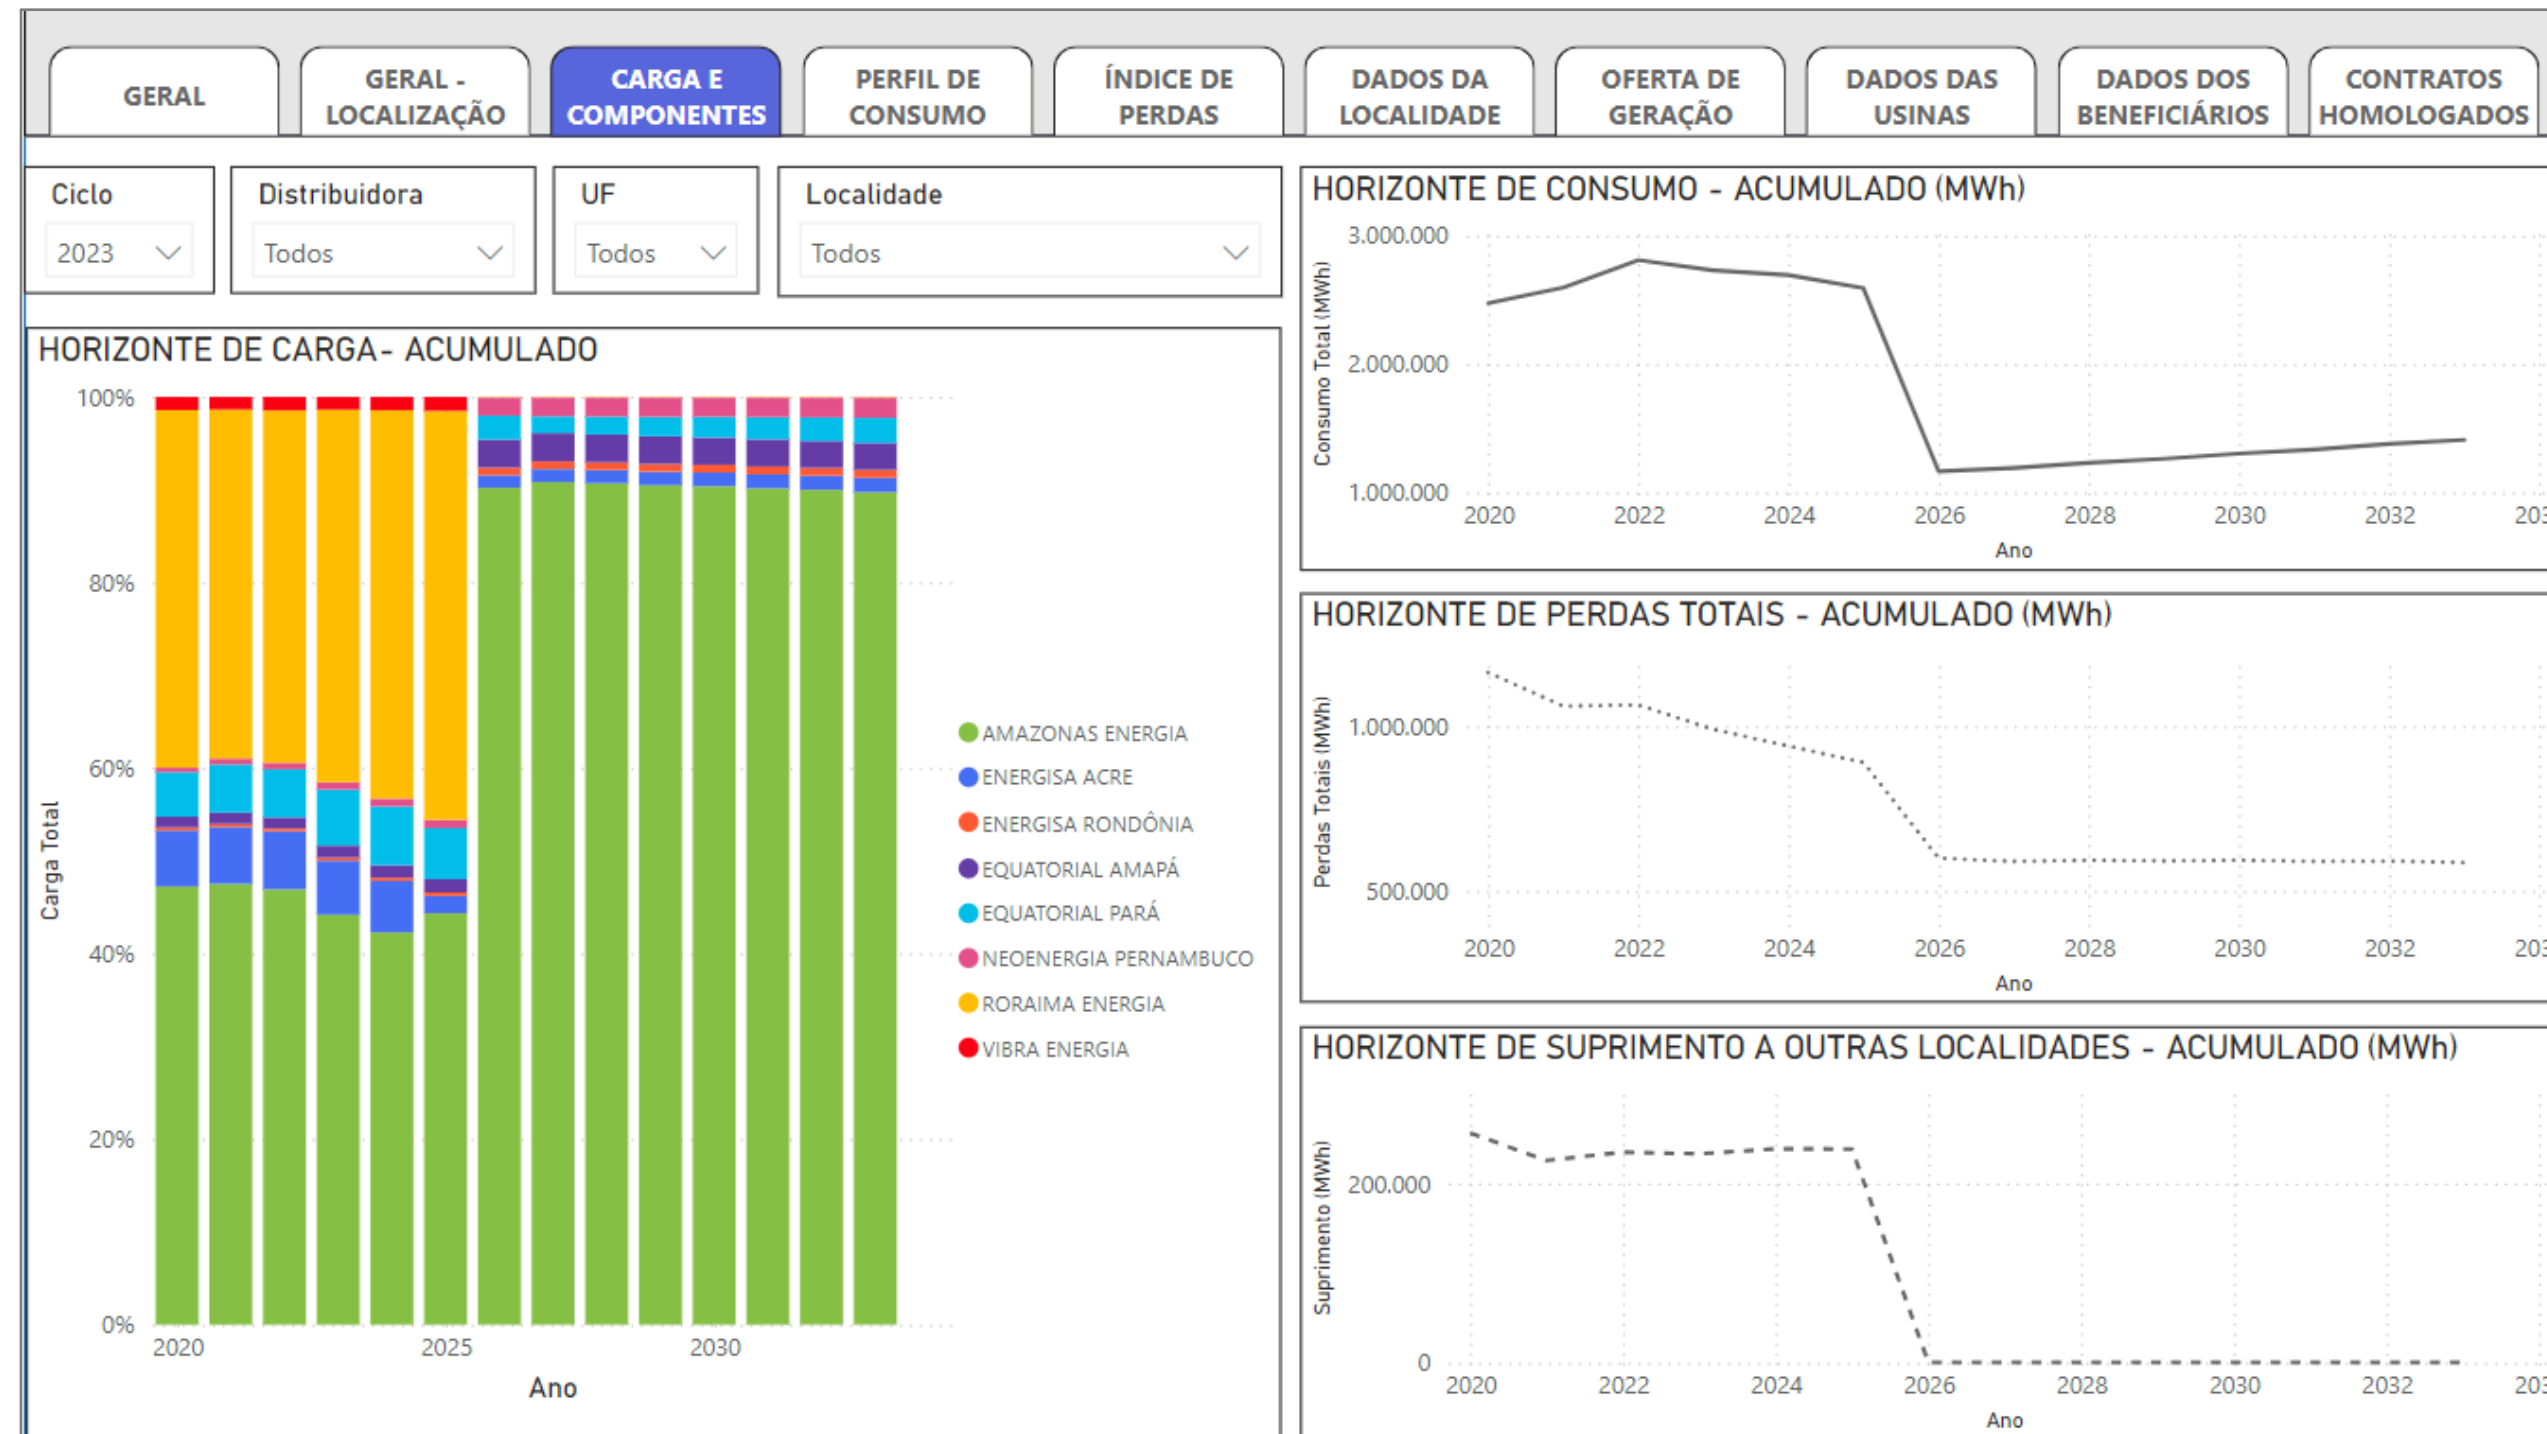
GERAL | GERAL - LOCALIZAÇÃO | CARGA E COMPONENTES | PERFIL DE CONSUMO | ÍNDICE DE PERDAS | DADOS DA LOCALIDADE | OFERTA DE GERAÇÃO | DADOS DAS USINAS | DADOS DOS BENEFICIÁRIOS | CONTRATOS HOMOLOGADOS

Ciclo
2023

Distribuidora
Todos

UF
Todos

Localidade
Todos

HORIZONTE DE CARGA- ACUMULADO

100%
80%
60%
40%
20%
0%
Carga Total
2020
2025
2030
Ano

AMAZONAS ENERGIA
ENERGISA ACRE
ENERGISA RONDÔNIA
EQUATORIAL AMAPÁ
EQUATORIAL PARÁ
NEOENERGIA PERNAMBUCO
RORAIMA ENERGIA
VIBRA ENERGIA

HORIZONTE DE CONSUMO - ACUMULADO (MWh)

3.000.000
2.000.000
1.000.000
Consumo Total (MWh)
2020 2022 2024 2026 2028 2030 2032 203
Ano

HORIZONTE DE PERDAS TOTAIS - ACUMULADO (MWh)

1.000.000
500.000
Perdas Totais (MWh)
2020 2022 2024 2026 2028 2030 2032 203
Ano

HORIZONTE DE SUPRIMENTO A OUTRAS LOCALIDADES - ACUMULADO (MWh)

200.000
0
Suprimento (MWh)
2020 2022 2024 2026 2028 2030 2032 203
Ano